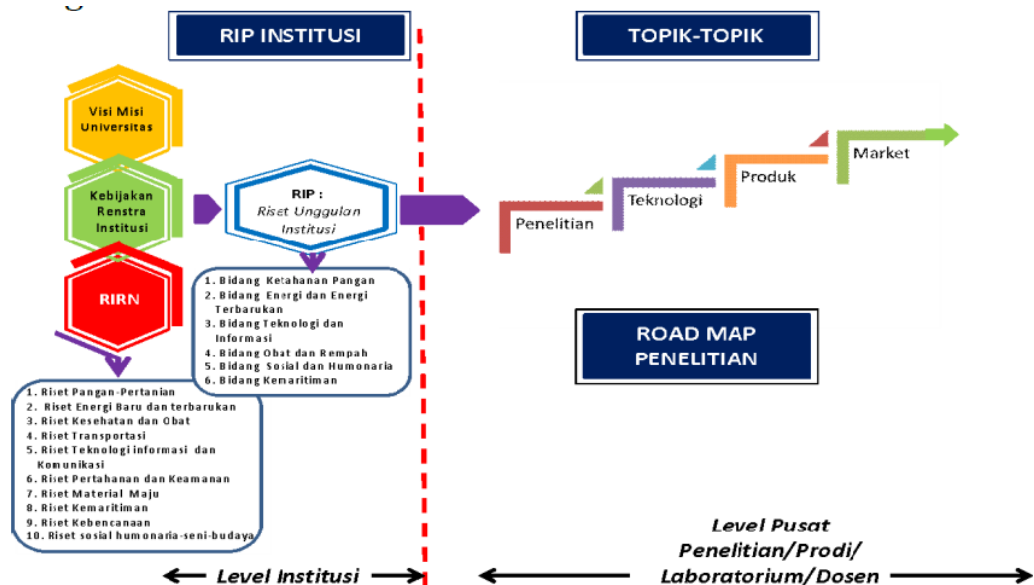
RIP INSTITUSI

TOPIK-TOPIK

Visi Misi Universitas

Kebijakan Renstra Institusi

RIP : Riset Unggulan Institusi

RIRN

Penelitian

Teknologi

Produk

Market

1. Bidang Ketahanan Pangan
2. Bidang Energi dan Energi Terbarukan
3. Bidang Teknologi dan Informasi
4. Bidang Obat dan Rempah
5. Bidang Sosial dan Humonaria
6. Bidang Kemaritiman

ROAD MAP PENELITIAN

1. Riset Pangan-Pertanian
2. Riset Energi Baru dan terbarukan
3. Riset Kesehatan dan Obat
4. Riset Transportasi
5. Riset Teknologi informasi dan Komunikasi
6. Riset Pertahanan dan Keamanan
7. Riset Material Maju
8. Riset Kemaritiman
9. Riset Kebencanaan
10. Riset sosial humonaria-seni-budaya

Level Institusi

Level Pusat Penelitian/Prodi/ Laboratorium/Dosen